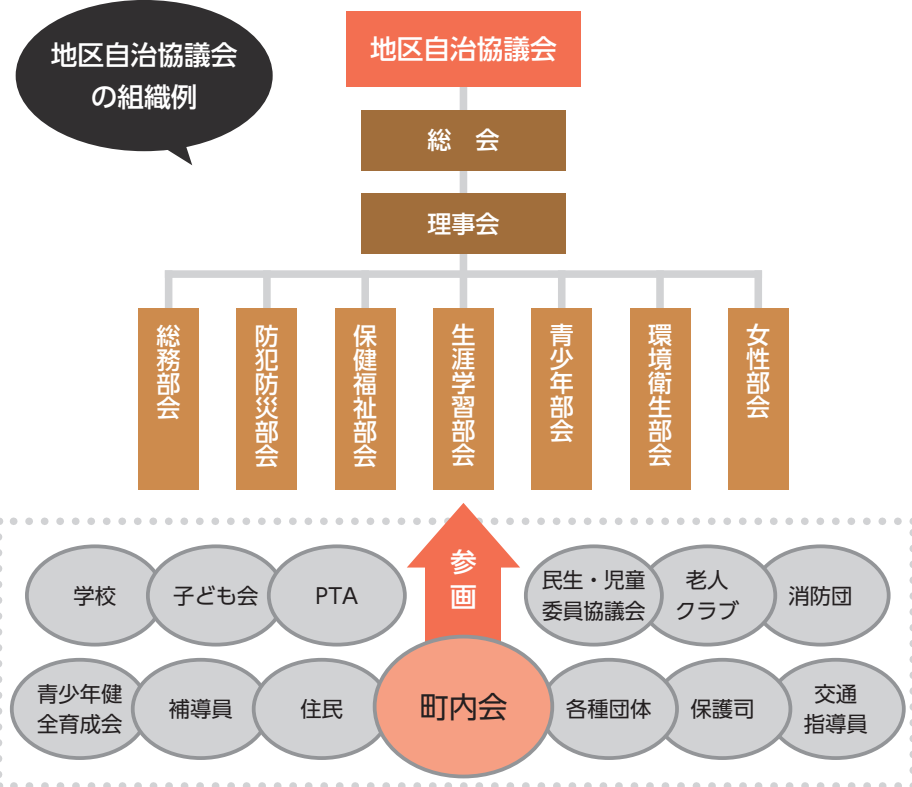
地区自治協議会の組織例

地区自治協議会

総　会

理事会

総務部会

防犯防災部会

保健福祉部会

生涯学習部会

青少年部会

環境衛生部会

女性部会

参画

学校

子ども会

PTA

民生・児童委員協議会

老人クラブ

消防団

青少年健全育成会

補導員

住民

町内会

各種団体

保護司

交通指導員